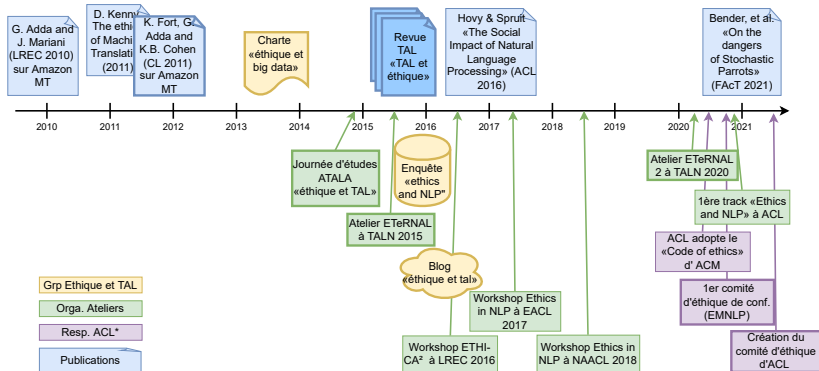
G. Adda and J. Mariani (LREC 2010) sur Amazon MT

D. Kenny The ethi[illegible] of Machi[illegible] Translati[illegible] (2011)

K. Fort, G. Adda and K.B. Cohen (CL 2011) sur Amazon MT

Charte «éthique et big data»

Revue TAL «TAL et éthique»

Hovy & Spruit «The Social Impact of Natural Language Processing» (ACL 2016)

Bender, et al. «On the dangers of Stochastic Parrots» (FAcT 2021)

2010 2011 2012 2013 2014 2015 2016 2017 2018 2019 2020 2021

Journée d'études ATALA «éthique et TAL»

Enquête «ethics and NLP»

Atelier ETeRNAL à TALN 2015

Blog «éthique et tal»

Workshop ETHI-CA² à LREC 2016

Workshop Ethics in NLP à EACL 2017

Workshop Ethics in NLP à NAACL 2018

Atelier ETeRNAL 2 à TALN 2020

1ère track «Ethics and NLP» à ACL

ACL adopte le «Code of ethics» d' ACM

1er comité d'éthique de conf. (EMNLP)

Création du comité d'éthique d'ACL

Grp Ethique et TAL

Orga. Ateliers

Resp. ACL*

Publications